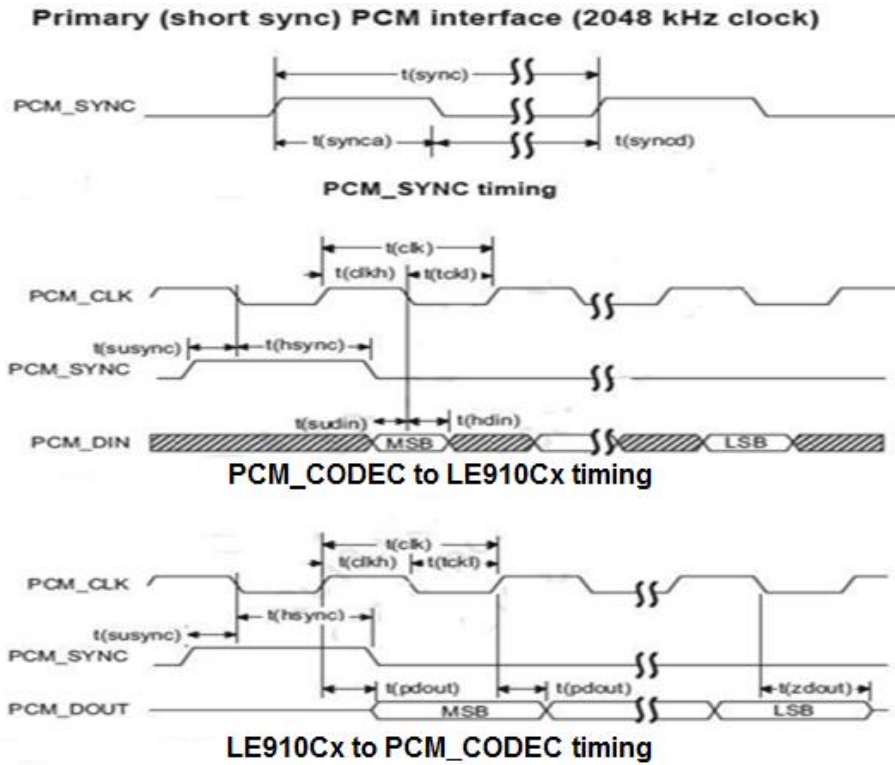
Primary (short sync) PCM interface (2048 kHz clock)

t(sync)

PCM_SYNC

t(synca)

t(syncd)

PCM_SYNC timing

t(clk)

t(clkh)

t(tckl)

PCM_CLK

t(susync)

t(hsync)

PCM_SYNC

t(sudin)

t(hdin)

PCM_DIN

MSB

LSB

PCM_CODEC to LE910Cx timing

t(clk)

t(clkh)

t(tckl)

PCM_CLK

t(hsync)

t(susync)

PCM_SYNC

t(pdout)

t(pdout)

t(zdout)

PCM_DOUT

MSB

LSB

LE910Cx to PCM_CODEC timing